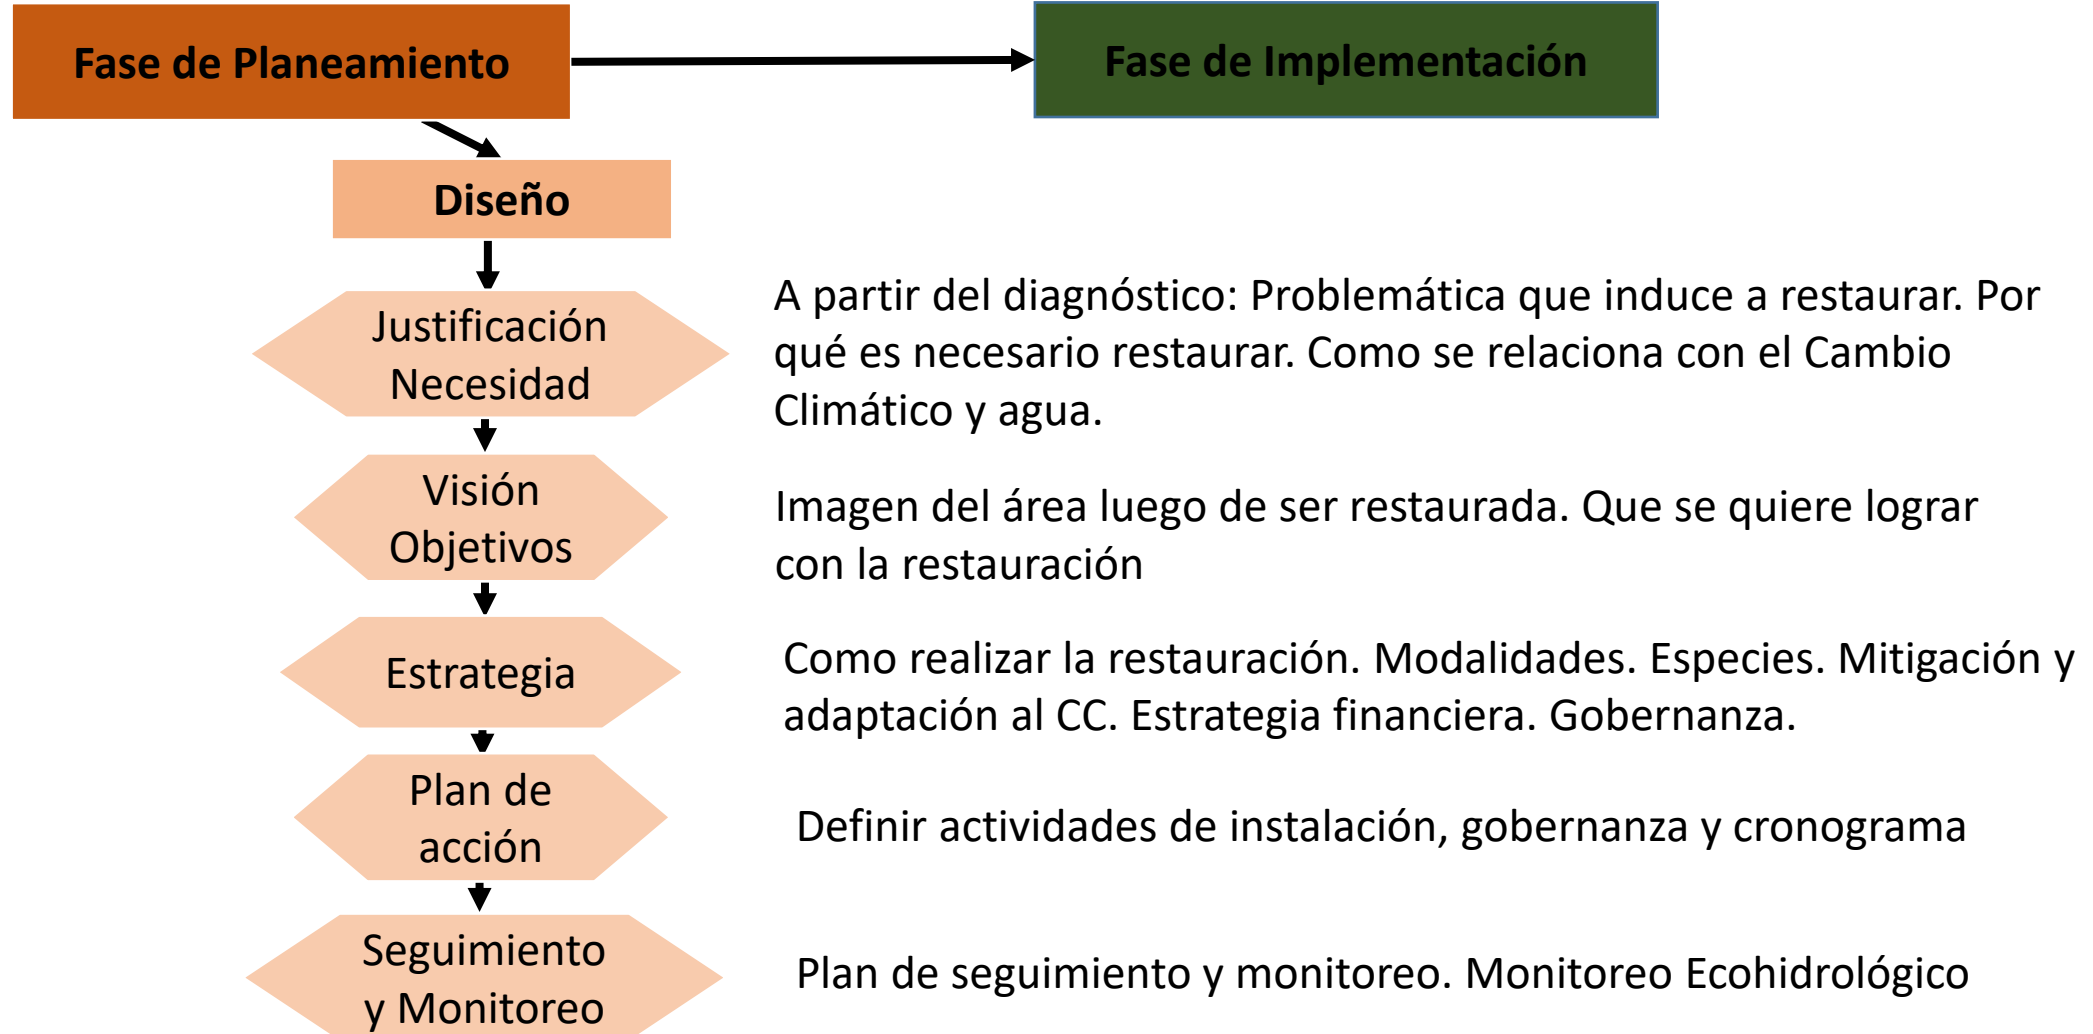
Fase de Planeamiento

Fase de Implementación

Diseño

Justificación Necesidad

A partir del diagnóstico: Problemática que induce a restaurar. Por qué es necesario restaurar. Como se relaciona con el Cambio Climático y agua.

Visión Objetivos

Imagen del área luego de ser restaurada. Que se quiere lograr con la restauración

Estrategia

Como realizar la restauración. Modalidades. Especies. Mitigación y adaptación al CC. Estrategia financiera. Gobernanza.

Plan de acción

Definir actividades de instalación, gobernanza y cronograma

Seguimiento y Monitoreo

Plan de seguimiento y monitoreo. Monitoreo Ecohidrológico